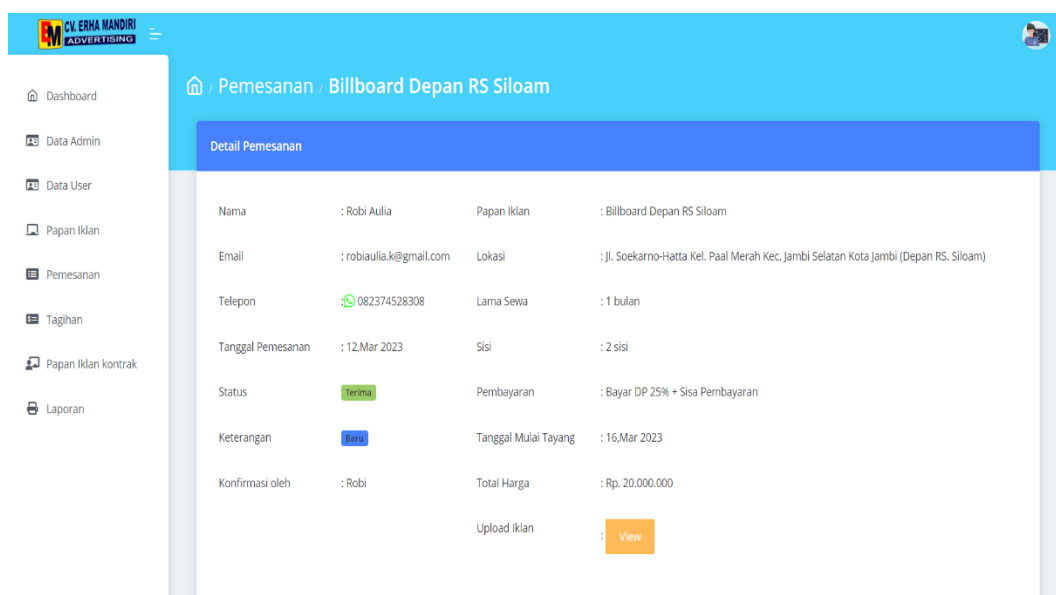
EM CV. ERHA MANDIRI ADVERTISING

Dashboard
Data Admin
Data User
Papan Iklan
Pemesanan
Tagihan
Papan Iklan kontrak
Laporan

/ Pemesanan / Billboard Depan RS Siloam

Detail Pemesanan

| | | | |
|---|---|---|---|
| Nama | : Robi Aulia | Papan Iklan | : Billboard Depan RS Siloam |
| Email | : robiaulia.k@gmail.com | Lokasi | : Jl. Soekarno-Hatta Kel. Paal Merah Kec. Jambi Selatan Kota Jambi (Depan RS. Siloam) |
| Telepon | : 082374528308 | Lama Sewa | : 1 bulan |
| Tanggal Pemesanan | : 12,Mar 2023 | Sisi | : 2 sisi |
| Status | Terima | Pembayaran | : Bayar DP 25% + Sisa Pembayaran |
| Keterangan | Baru | Tanggal Mulai Tayang | : 16,Mar 2023 |
| Konfirmasi oleh | : Robi | Total Harga | : Rp. 20.000.000 |
| | | Upload Iklan | : View |